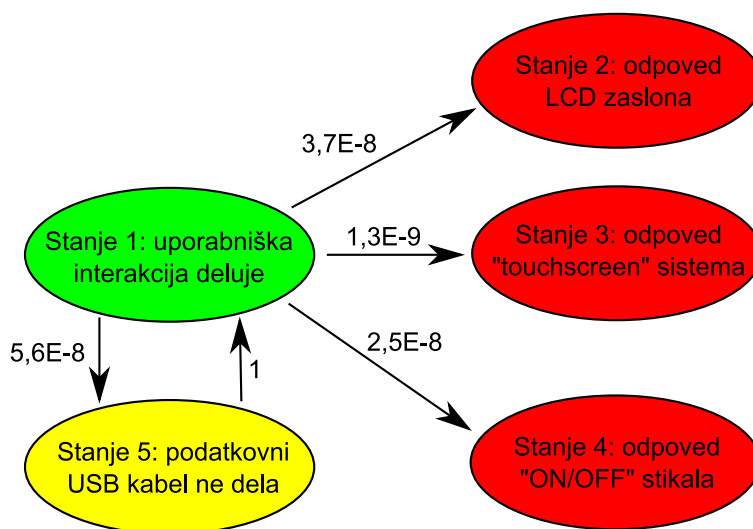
Stanje 2: odpoved LCD zaslona

3,7E-8

Stanje 1: uporabniška interakcija deluje

1,3E-9

Stanje 3: odpoved "touchscreen" sistema

2,5E-8

5,6E-8

1

Stanje 5: podatkovni USB kabel ne dela

Stanje 4: odpoved "ON/OFF" stikala